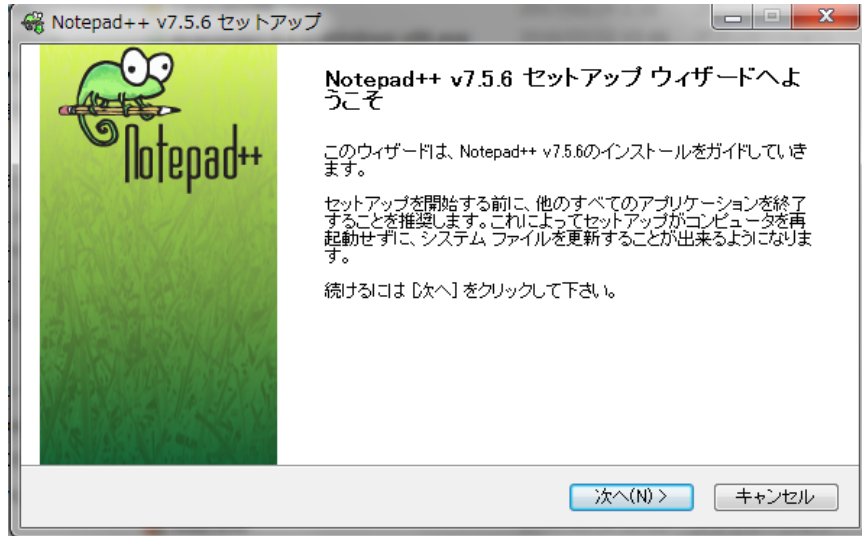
Notepad++ v7.5.6 セットアップ

Notepad++

Notepad++ v7.5.6 セットアップ ウィザードへようこそ

このウィザードは、Notepad++ v7.5.6のインストールをガイドしていきます。

セットアップを開始する前に、他のすべてのアプリケーションを終了することを推奨します。これによってセットアップがコンピュータを再起動せずに、システム ファイルを更新することが出来るようになります。

続けるには [次へ] をクリックして下さい。

次へ(N) >　キャンセル